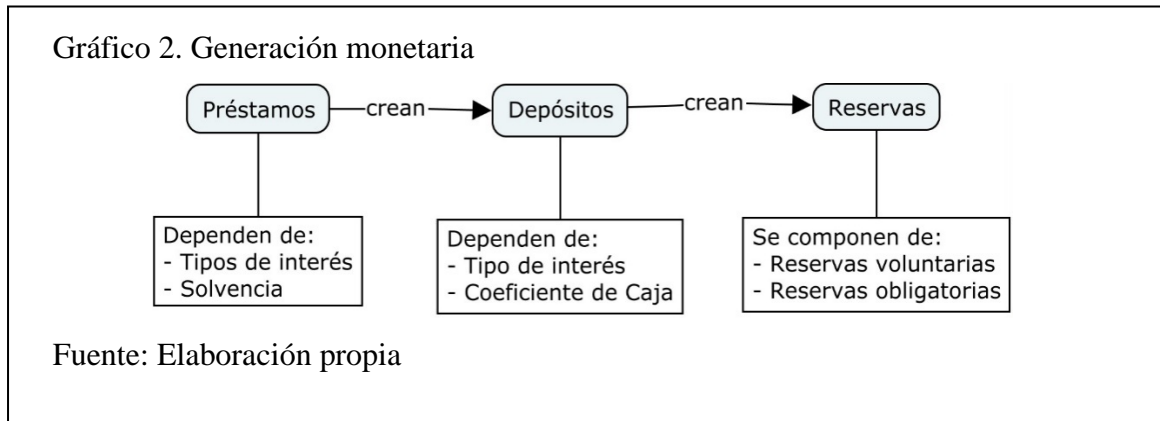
Gráfico 2. Generación monetaria

Préstamos —crean→ Depósitos —crean→ Reservas

Dependen de:
- Tipos de interés
- Solvencia

Dependen de:
- Tipo de interés
- Coeficiente de Caja

Se componen de:
- Reservas voluntarias
- Reservas obligatorias

Fuente: Elaboración propia